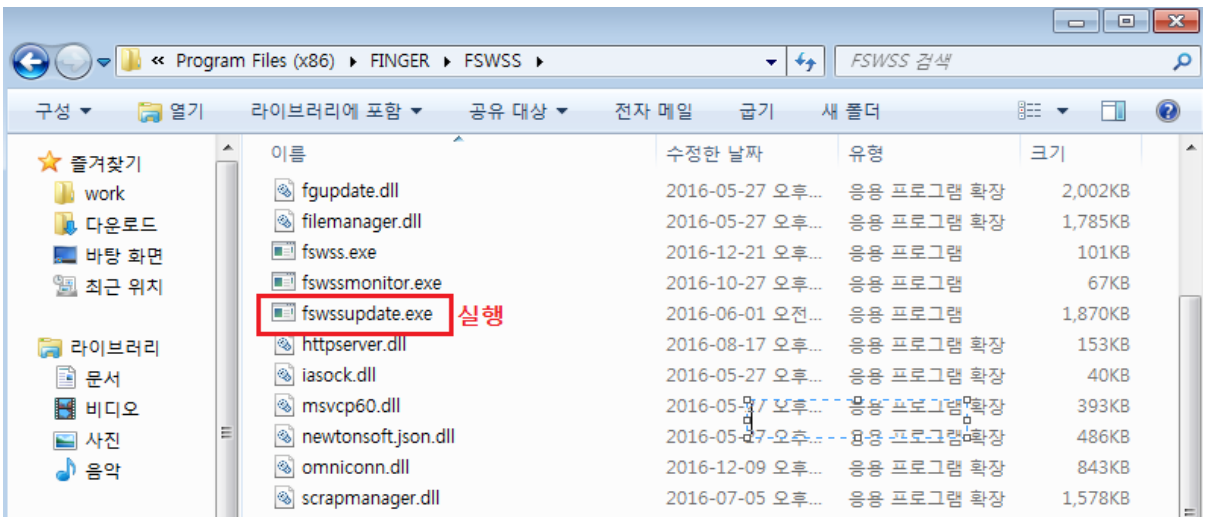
« Program Files (x86) ▸ FINGER ▸ FSWSS ▸

FSWSS 검색

구성 ▾ 열기 라이브러리에 포함 ▾ 공유 대상 ▾ 전자 메일 굽기 새 폴더

즐겨찾기
work
다운로드
바탕 화면
최근 위치

라이브러리
문서
비디오
사진
음악

| 이름 | 수정한 날짜 | 유형 | 크기 |
|---|---|---|---|
| fgupdate.dll | 2016-05-27 오후... | 응용 프로그램 확장 | 2,002KB |
| filemanager.dll | 2016-05-27 오후... | 응용 프로그램 확장 | 1,785KB |
| fswss.exe | 2016-12-21 오후... | 응용 프로그램 | 101KB |
| fswssmonitor.exe | 2016-10-27 오후... | 응용 프로그램 | 67KB |
| fswssupdate.exe | 2016-06-01 오전... | 응용 프로그램 | 1,870KB |
| httpserver.dll | 2016-08-17 오후... | 응용 프로그램 확장 | 153KB |
| iasock.dll | 2016-05-27 오후... | 응용 프로그램 확장 | 40KB |
| msvcp60.dll | 2016-05-27 오후... | 응용 프로그램 확장 | 393KB |
| newtonsoft.json.dll | 2016-05-27 오후... | 응용 프로그램 확장 | 486KB |
| omniconn.dll | 2016-12-09 오후... | 응용 프로그램 확장 | 843KB |
| scrapmanager.dll | 2016-07-05 오후... | 응용 프로그램 확장 | 1,578KB |

실행